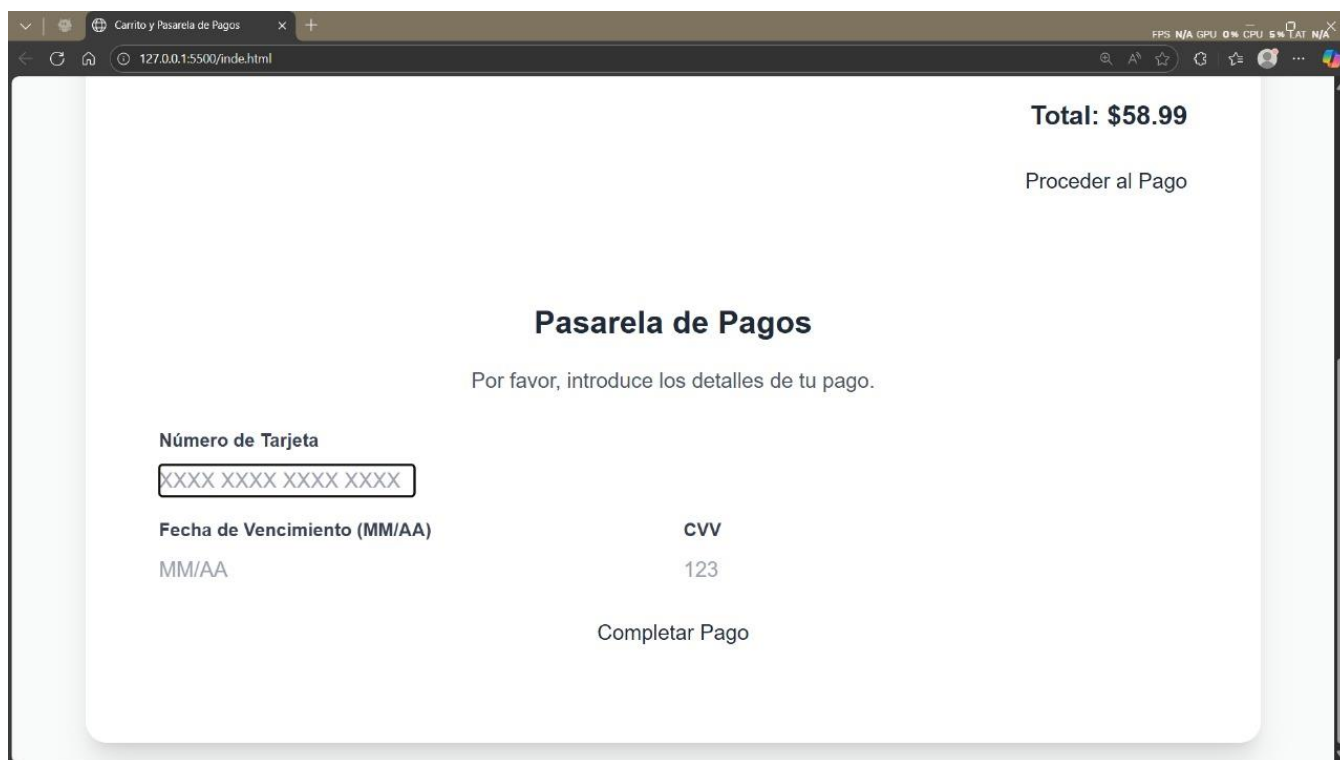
Carrito y Pasarela de Pagos

FPS N/A GPU 0% CPU 5% LAT N/A

127.0.0.1:5500/inde.html

Total: $58.99

Proceder al Pago

Pasarela de Pagos

Por favor, introduce los detalles de tu pago.

Número de Tarjeta

XXXX XXXX XXXX XXXX

Fecha de Vencimiento (MM/AA)

MM/AA

CVV

123

Completar Pago